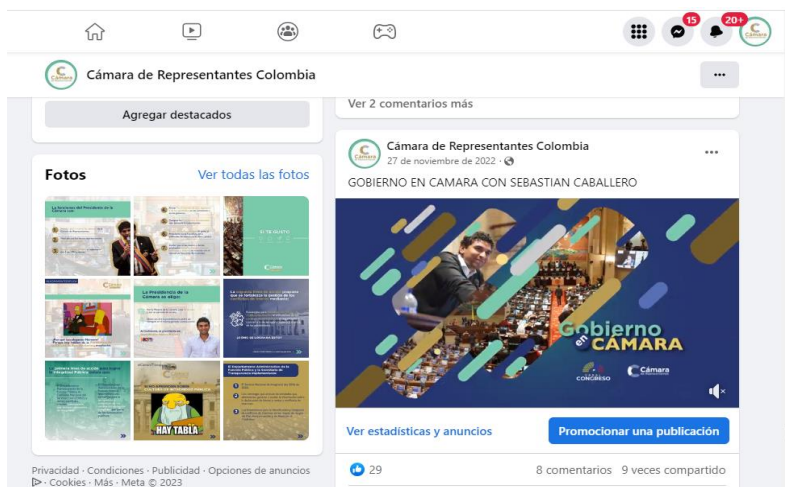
15
20+

Cámara de Representantes Colombia

Agregar destacados

Ver 2 comentarios más

Fotos
Ver todas las fotos

HAY TABLA

Cámara de Representantes Colombia
27 de noviembre de 2022 ·

GOBIERNO EN CAMARA CON SEBASTIAN CABALLERO

Gobierno en CÁMARA
CONGRESO
Cámara

Ver estadísticas y anuncios
Promocionar una publicación

29
8 comentarios 9 veces compartido

Privacidad · Condiciones · Publicidad · Opciones de anuncios · Cookies · Más · Meta © 2023